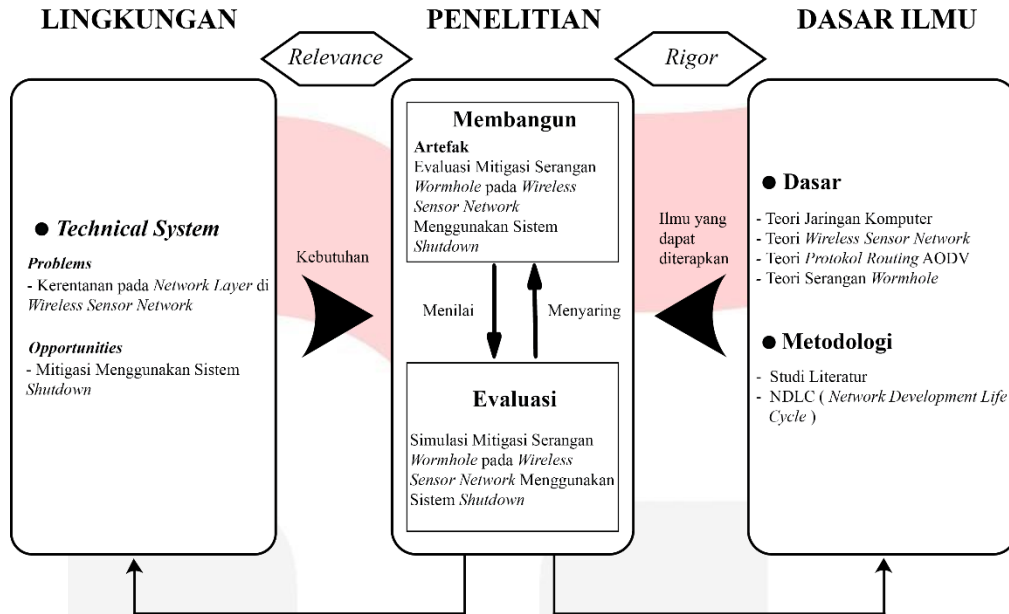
LINGKUNGAN

PENELITIAN

DASAR ILMU

Relevance

Rigor

● Technical System

Problems
- Kerentanan pada Network Layer di Wireless Sensor Network

Opportunities
- Mitigasi Menggunakan Sistem Shutdown

Kebutuhan

Membangun

Artefak
Evaluasi Mitigasi Serangan Wormhole pada Wireless Sensor Network Menggunakan Sistem Shutdown

Menilai

Menyaring

Evaluasi

Simulasi Mitigasi Serangan Wormhole pada Wireless Sensor Network Menggunakan Sistem Shutdown

Ilmu yang dapat diterapkan

● Dasar

- Teori Jaringan Komputer
- Teori Wireless Sensor Network
- Teori Protokol Routing AODV
- Teori Serangan Wormhole

● Metodologi

- Studi Literatur
- NDLC ( Network Development Life Cycle )